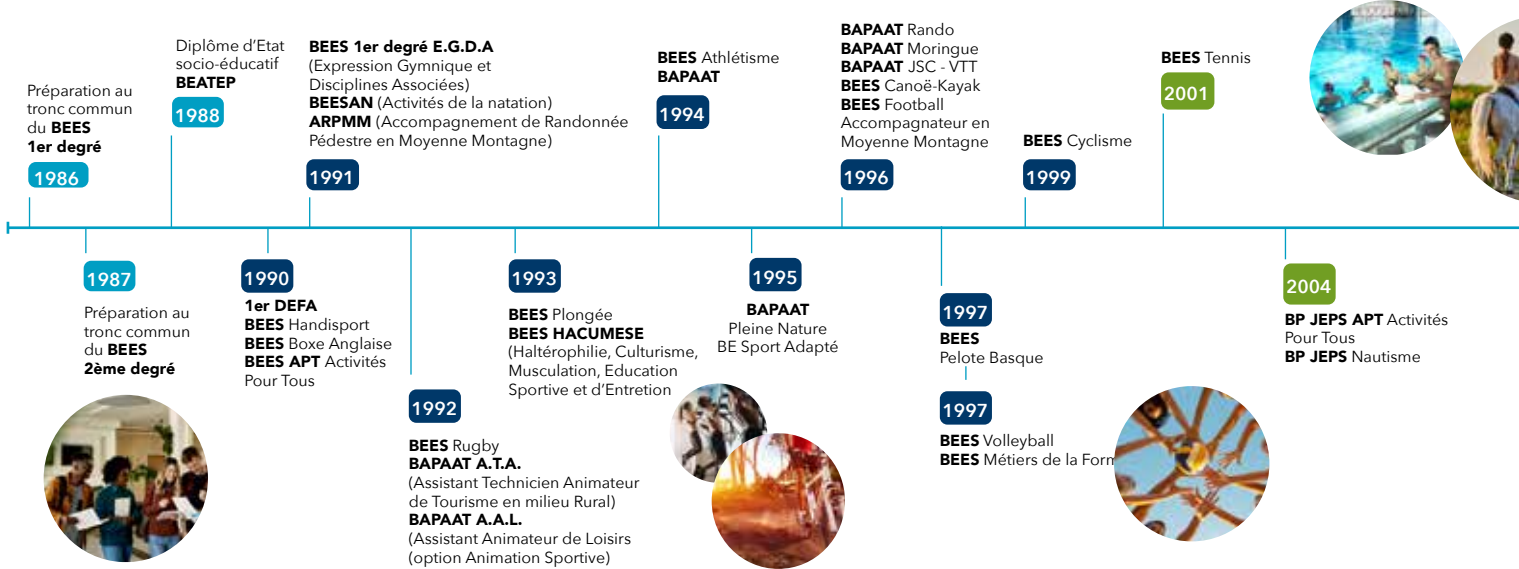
Préparation au tronc commun du **BEES 1er degré**

1986

Diplôme d'Etat socio-éducatif **BEATEP**

1988

**BEES 1er degré E.G.D.A** (Expression Gymnique et Disciplines Associées)
**BEESAN** (Activités de la natation)
**ARPMM** (Accompagnement de Randonnée Pédestre en Moyenne Montagne)

1991

**BEES** Athlétisme
**BAPAAT**

1994

**BAPAAT** Rando
**BAPAAT** Moringue
**BAPAAT** JSC - VTT
**BEES** Canoë-Kayak
**BEES** Football
Accompagnateur en Moyenne Montagne

1996

**BEES** Cyclisme

1999

**BEES** Tennis

2001

1987

Préparation au tronc commun du **BEES 2ème degré**

1990

**1er DEFA**
**BEES** Handisport
**BEES** Boxe Anglaise
**BEES APT** Activités Pour Tous

1992

**BEES** Rugby
**BAPAAT A.T.A.** (Assistant Technicien Animateur de Tourisme en milieu Rural)
**BAPAAT A.A.L.** (Assistant Animateur de Loisirs (option Animation Sportive)

1993

**BEES** Plongée
**BEES HACUMESE** (Haltérophilie, Culturisme, Musculation, Education Sportive et d'Entretion

1995

**BAPAAT**
Pleine Nature
BE Sport Adapté

1997

**BEES**
Pelote Basque

1997

**BEES** Volleyball
**BEES** Métiers de la Form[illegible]

2004

**BP JEPS APT** Activités Pour Tous
**BP JEPS** Nautisme